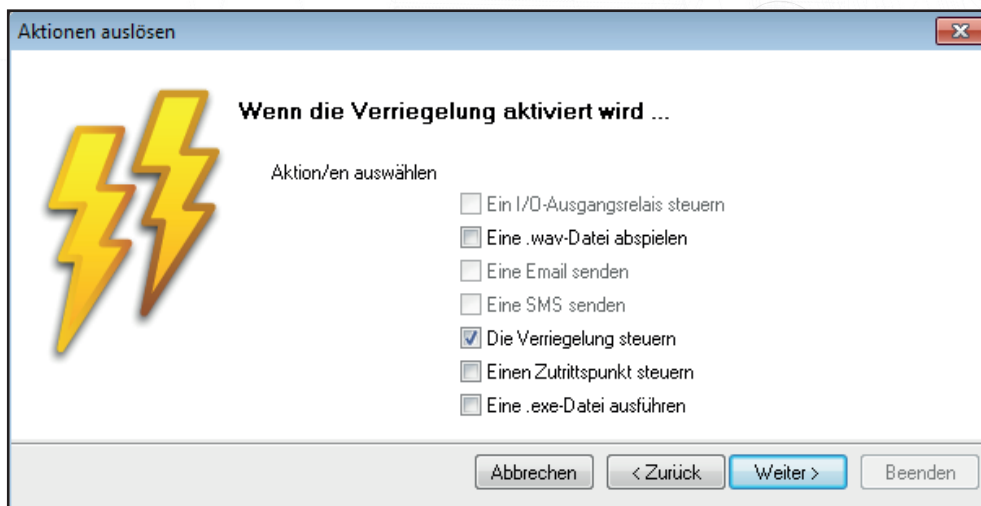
Aktionen auslösen

Wenn die Verriegelung aktiviert wird ...

Aktion/en auswählen

Ein I/O-Ausgangsrelais steuern
Eine .wav-Datei abspielen
Eine Email senden
Eine SMS senden
Die Verriegelung steuern
Einen Zutrittspunkt steuern
Eine .exe-Datei ausführen

Abbrechen | < Zurück | Weiter > | Beenden